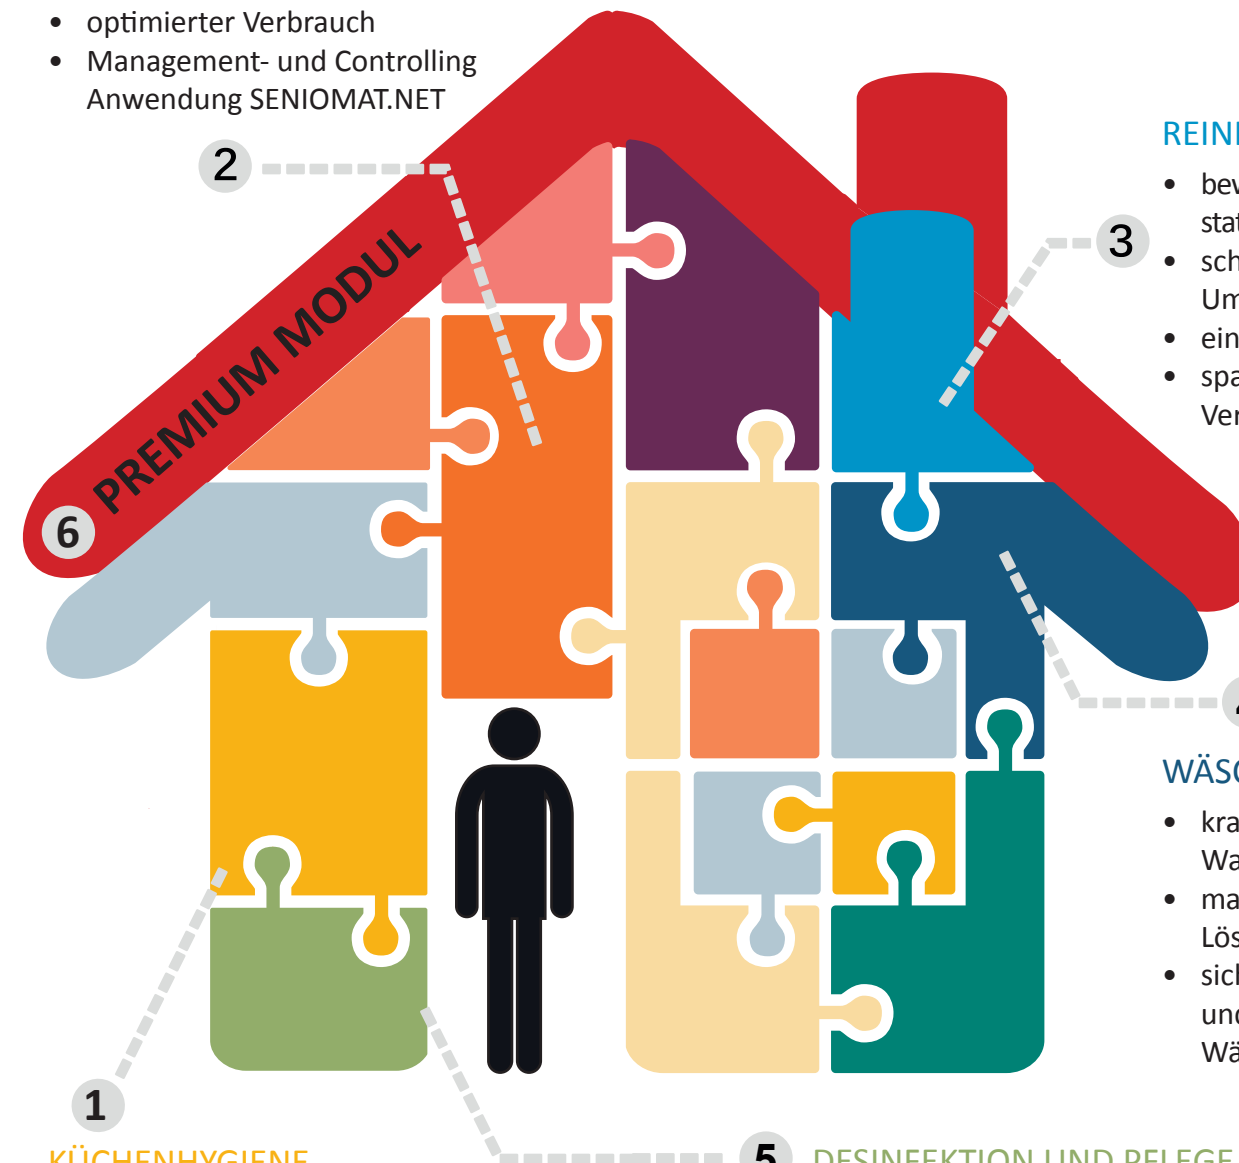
• optimierter Verbrauch
• Management- und Controlling Anwendung SENIOMAT.NET

2

PREMIUM MODUL

6

REINI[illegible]

• bev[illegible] stat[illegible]
• sch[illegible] Um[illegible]
• ein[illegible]
• spa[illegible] Ver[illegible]

3

4

WÄSC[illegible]

• kra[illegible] Wa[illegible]
• ma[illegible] Lös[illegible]
• sicl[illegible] und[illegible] Wä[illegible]

1

KÜCHENHYGIENE

5

DESINFEKTION UND PFLEGE